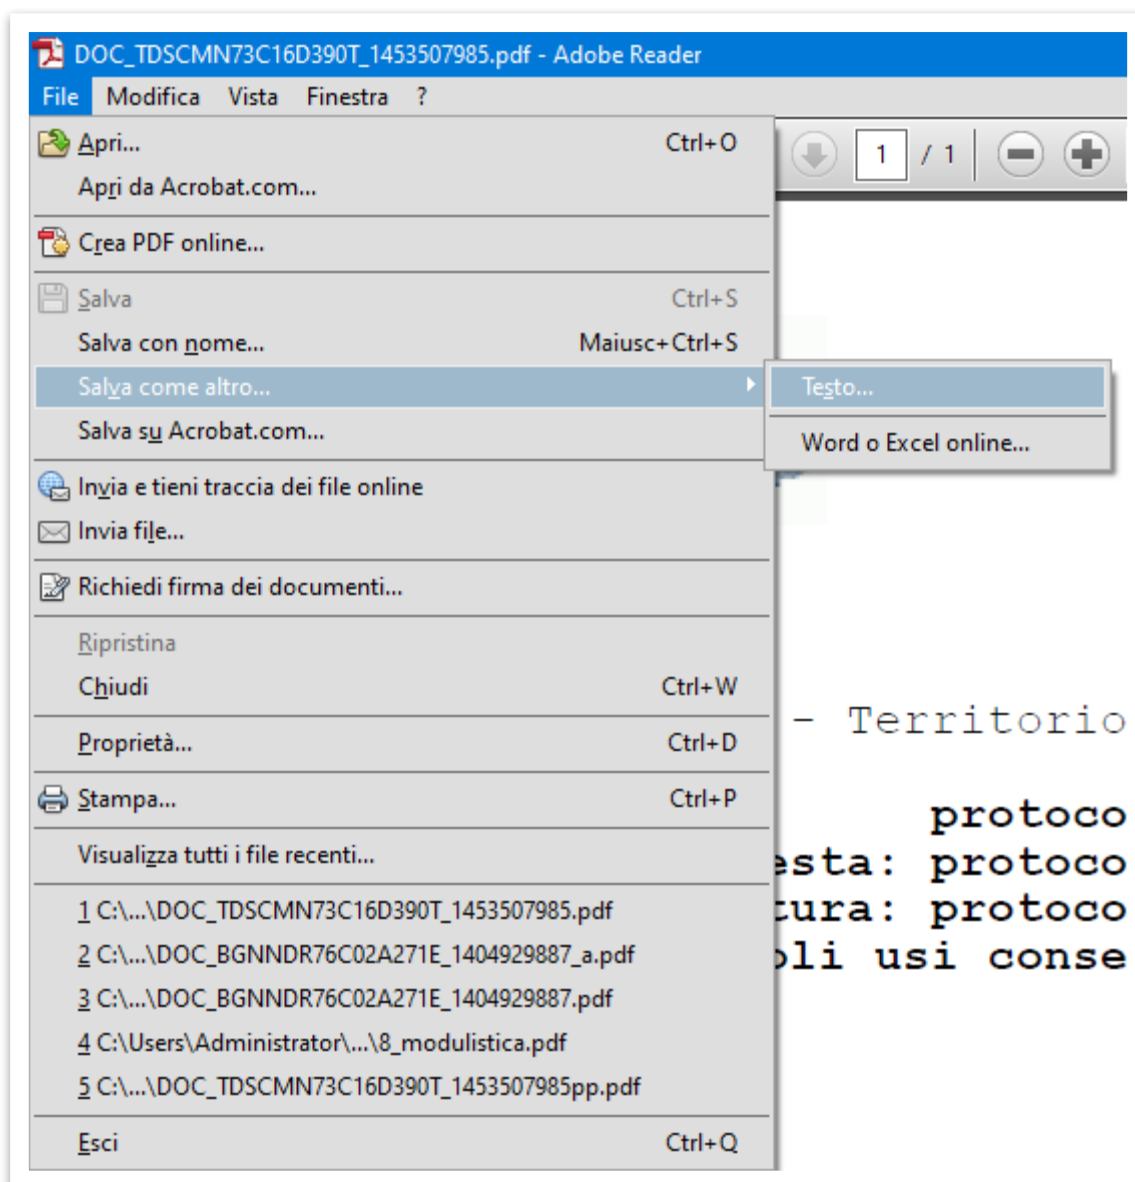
DOC_TDSCMN73C16D390T_1453507985.pdf - Adobe Reader

File Modifica Vista Finestra ?

1 / 1

Apri... Ctrl+O
Apri da Acrobat.com...
Crea PDF online...
Salva Ctrl+S
Salva con nome... Maiusc+Ctrl+S
Salva come altro...
Salva su Acrobat.com...
Invia e tieni traccia dei file online
Invia file...
Richiedi firma dei documenti...
Ripristina
Chiudi Ctrl+W
Proprietà... Ctrl+D
Stampa... Ctrl+P
Visualizza tutti i file recenti...
1 C:\...\DOC_TDSCMN73C16D390T_1453507985.pdf
2 C:\...\DOC_BGNNDR76C02A271E_1404929887_a.pdf
3 C:\...\DOC_BGNNDR76C02A271E_1404929887.pdf
4 C:\Users\Administrator\...\8_modulistica.pdf
5 C:\...\DOC_TDSCMN73C16D390T_1453507985pp.pdf
Esci Ctrl+Q

Testo...
Word o Excel online...

- Territorio
protoco
esta: protoco
tura: protoco
oli usi conse